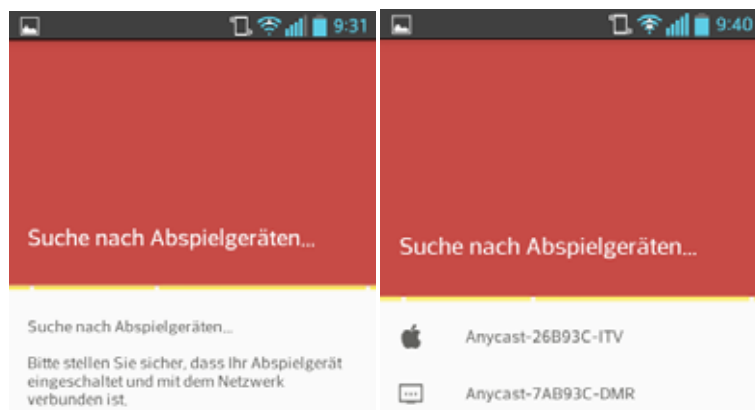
9:31

Suche nach Abspielgeräten...

Suche nach Abspielgeräten...

Bitte stellen Sie sicher, dass Ihr Abspielgerät eingeschaltet und mit dem Netzwerk verbunden ist.

9:40

Suche nach Abspielgeräten...

Anycast-26B93C-ITV

Anycast-7AB93C-DMR